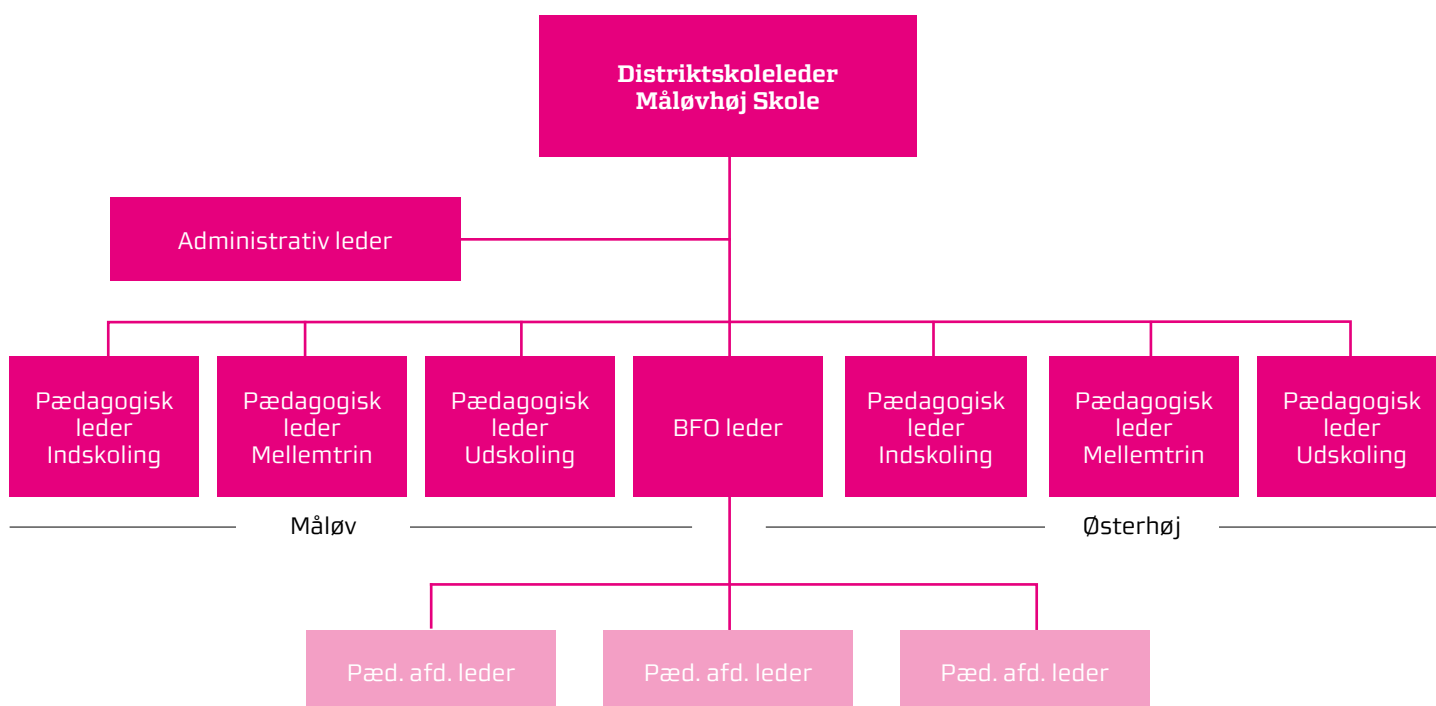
Distriktskoleleder
Måløvhøj Skole

Administrativ leder

Pædagogisk leder Indskoling

Pædagogisk leder Mellemtrin

Pædagogisk leder Udskoling

BFO leder

Pædagogisk leder Indskoling

Pædagogisk leder Mellemtrin

Pædagogisk leder Udskoling

Måløv

Østerhøj

Pæd. afd. leder

Pæd. afd. leder

Pæd. afd. leder